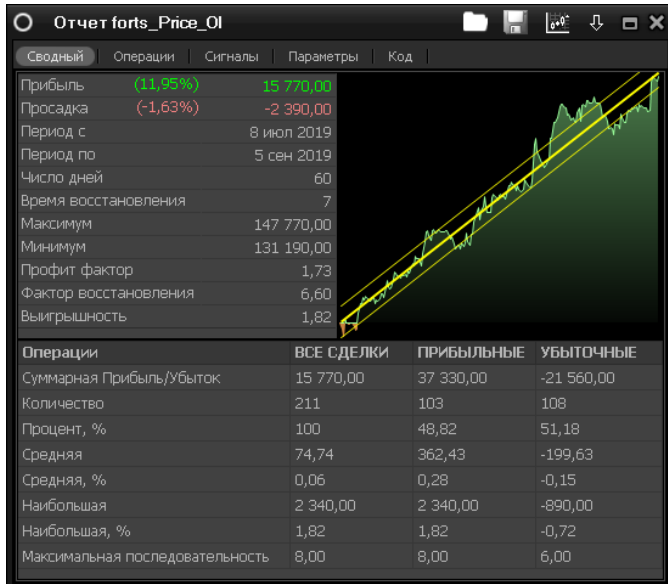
Отчет forts_Price_OI

Сводный | Операции | Сигналы | Параметры | Код

| | | |
|---|---|---|
| Прибыль | (11,95%) | 15 770,00 |
| Просадка | (-1,63%) | -2 390,00 |
| Период с | | 8 июл 2019 |
| Период по | | 5 сен 2019 |
| Число дней | | 60 |
| Время восстановления | | 7 |
| Максимум | | 147 770,00 |
| Минимум | | 131 190,00 |
| Профит фактор | | 1,73 |
| Фактор восстановления | | 6,60 |
| Выигрышность | | 1,82 |

| Операции | ВСЕ СДЕЛКИ | ПРИБЫЛЬНЫЕ | УБЫТОЧНЫЕ |
|---|---|---|---|
| Суммарная Прибыль/Убыток | 15 770,00 | 37 330,00 | -21 560,00 |
| Количество | 211 | 103 | 108 |
| Процент, % | 100 | 48,82 | 51,18 |
| Средняя | 74,74 | 362,43 | -199,63 |
| Средняя, % | 0,06 | 0,28 | -0,15 |
| Наибольшая | 2 340,00 | 2 340,00 | -890,00 |
| Наибольшая, % | 1,82 | 1,82 | -0,72 |
| Максимальная последовательность | 8,00 | 8,00 | 6,00 |